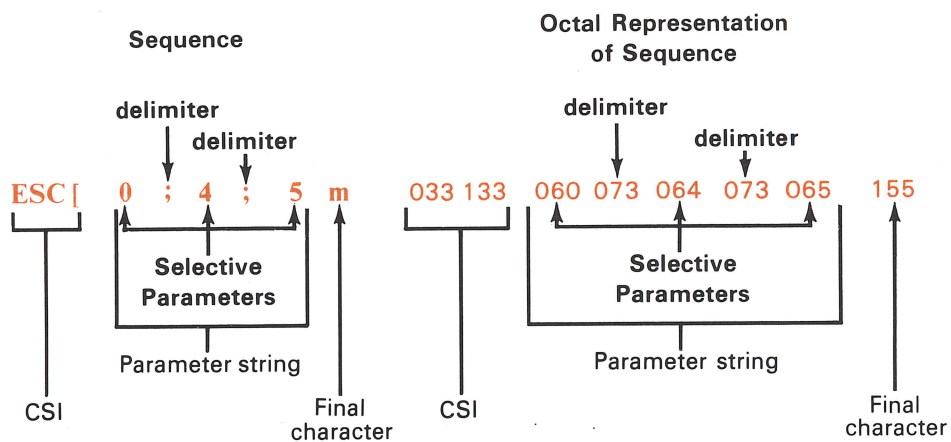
Sequence

delimiter

delimiter

ESC [ 0 ; 4 ; 5 m

Selective Parameters

Parameter string

CSI

Final character

Octal Representation of Sequence

delimiter

delimiter

033 133 060 073 064 073 065 155

Selective Parameters

Parameter string

CSI

Final character